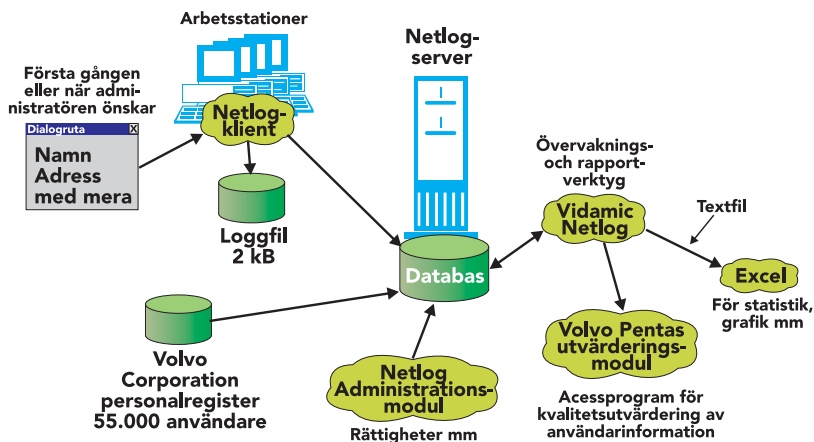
Arbetsstationer

Första gången eller när administratören önskar

Dialogruta X

Namn
Adress
med mera

Netlog-klient

Loggfil
2 kB

Netlog-server

Databas

Övervaknings- och rapport-verktyg

Vidamic Netlog

Textfil

Excel

För statistik, grafik mm

Volvo Corporation personalregister 55.000 användare

Netlog Administrations-modul

Rättigheter mm

Volvo Pentas utvärderings-modul

Acessprogram för kvalitetsutvärdering av användarinformation